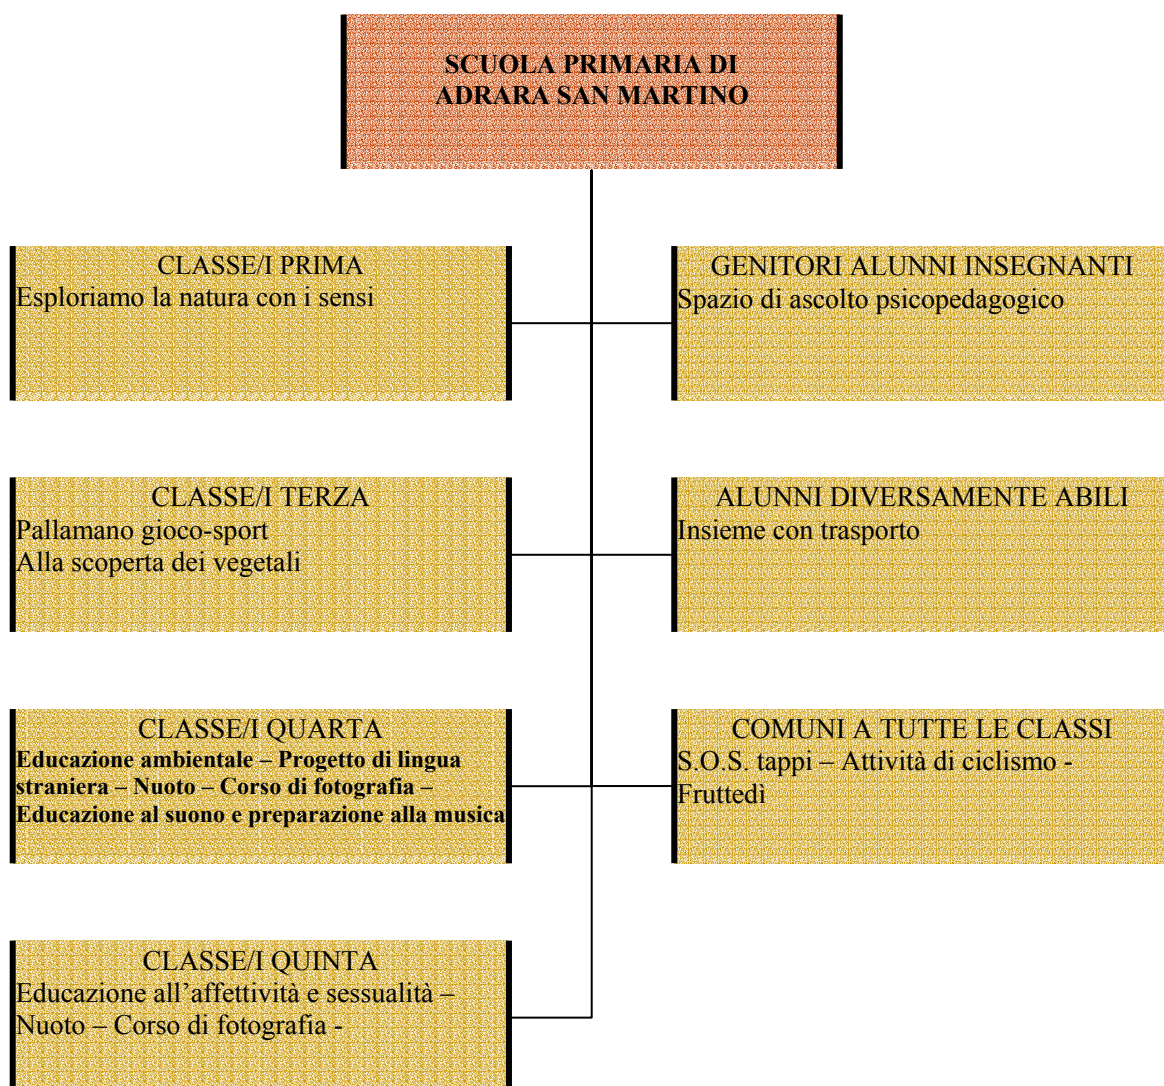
SCUOLA PRIMARIA DI ADRARA SAN MARTINO

CLASSE/I PRIMA
Esploriamo la natura con i sensi

GENITORI ALUNNI INSEGNANTI
Spazio di ascolto psicopedagogico

CLASSE/I TERZA
Pallamano gioco-sport
Alla scoperta dei vegetali

ALUNNI DIVERSAMENTE ABILI
Insieme con trasporto

CLASSE/I QUARTA
Educazione ambientale – Progetto di lingua straniera – Nuoto – Corso di fotografia – Educazione al suono e preparazione alla musica

COMUNI A TUTTE LE CLASSI
S.O.S. tappi – Attività di ciclismo - Fruttedì

CLASSE/I QUINTA
Educazione all'affettività e sessualità – Nuoto – Corso di fotografia -